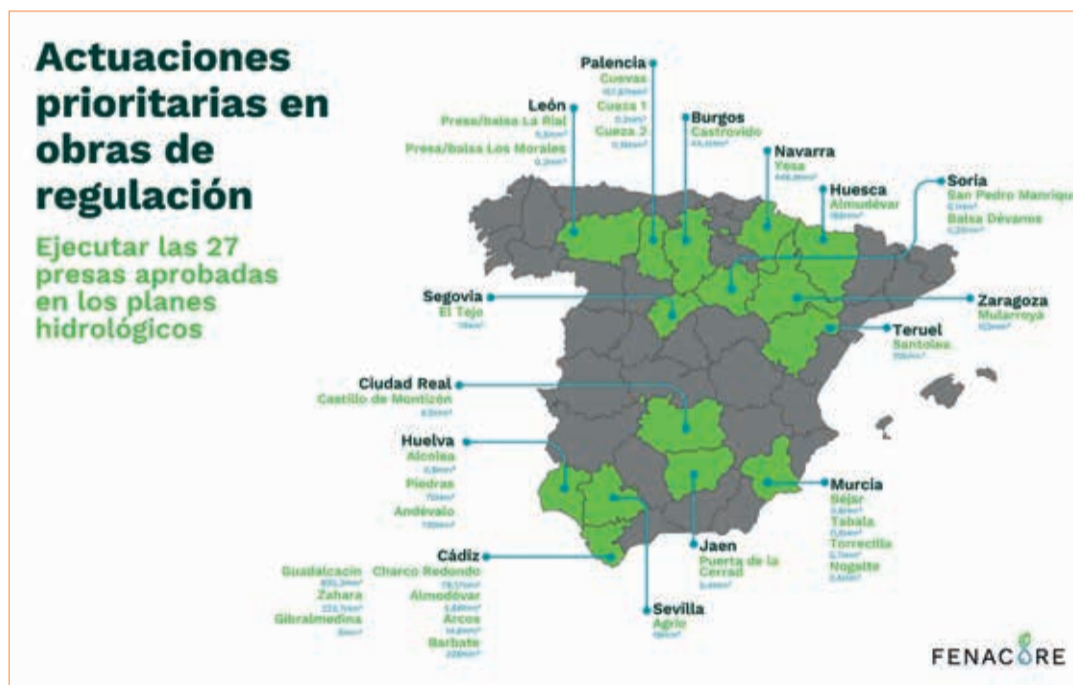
Actuaciones prioritarias en obras de regulación

Ejecutar las 27 presas aprobadas en los planes hidrológicos

Palencia
Cuevas
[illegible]
Cueza 1
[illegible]
Cueza 2
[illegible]

León
Presa/balsa La Rial
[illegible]
Presa/balsa Los Morales
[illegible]

Burgos
Castrovido
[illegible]

Navarra
Yesa
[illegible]

Huesca
Almudévar
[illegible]

Soria
San Pedro Manrique
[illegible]
Balsa Dévanos
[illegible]

Segovia
El Tejo
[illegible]

Zaragoza
Mularroya
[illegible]

Teruel
Santolea
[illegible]

Ciudad Real
Castillo de Montizón
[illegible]

Huelva
Alcolea
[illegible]
Piedras
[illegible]
Andévalo
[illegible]

Murcia
Béjar
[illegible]
Tabala
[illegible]
Torrecilla
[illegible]
Nogalte
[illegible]

Cádiz
Guadalcacín
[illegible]
Zahara
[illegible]
Gibralmedina
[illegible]
Charco Redondo
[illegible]
Almodóvar
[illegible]
Arcos
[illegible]
Barbate
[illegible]

Jaen
Puerta de la Cerrad
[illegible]

Sevilla
Agrio
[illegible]

FENACORE